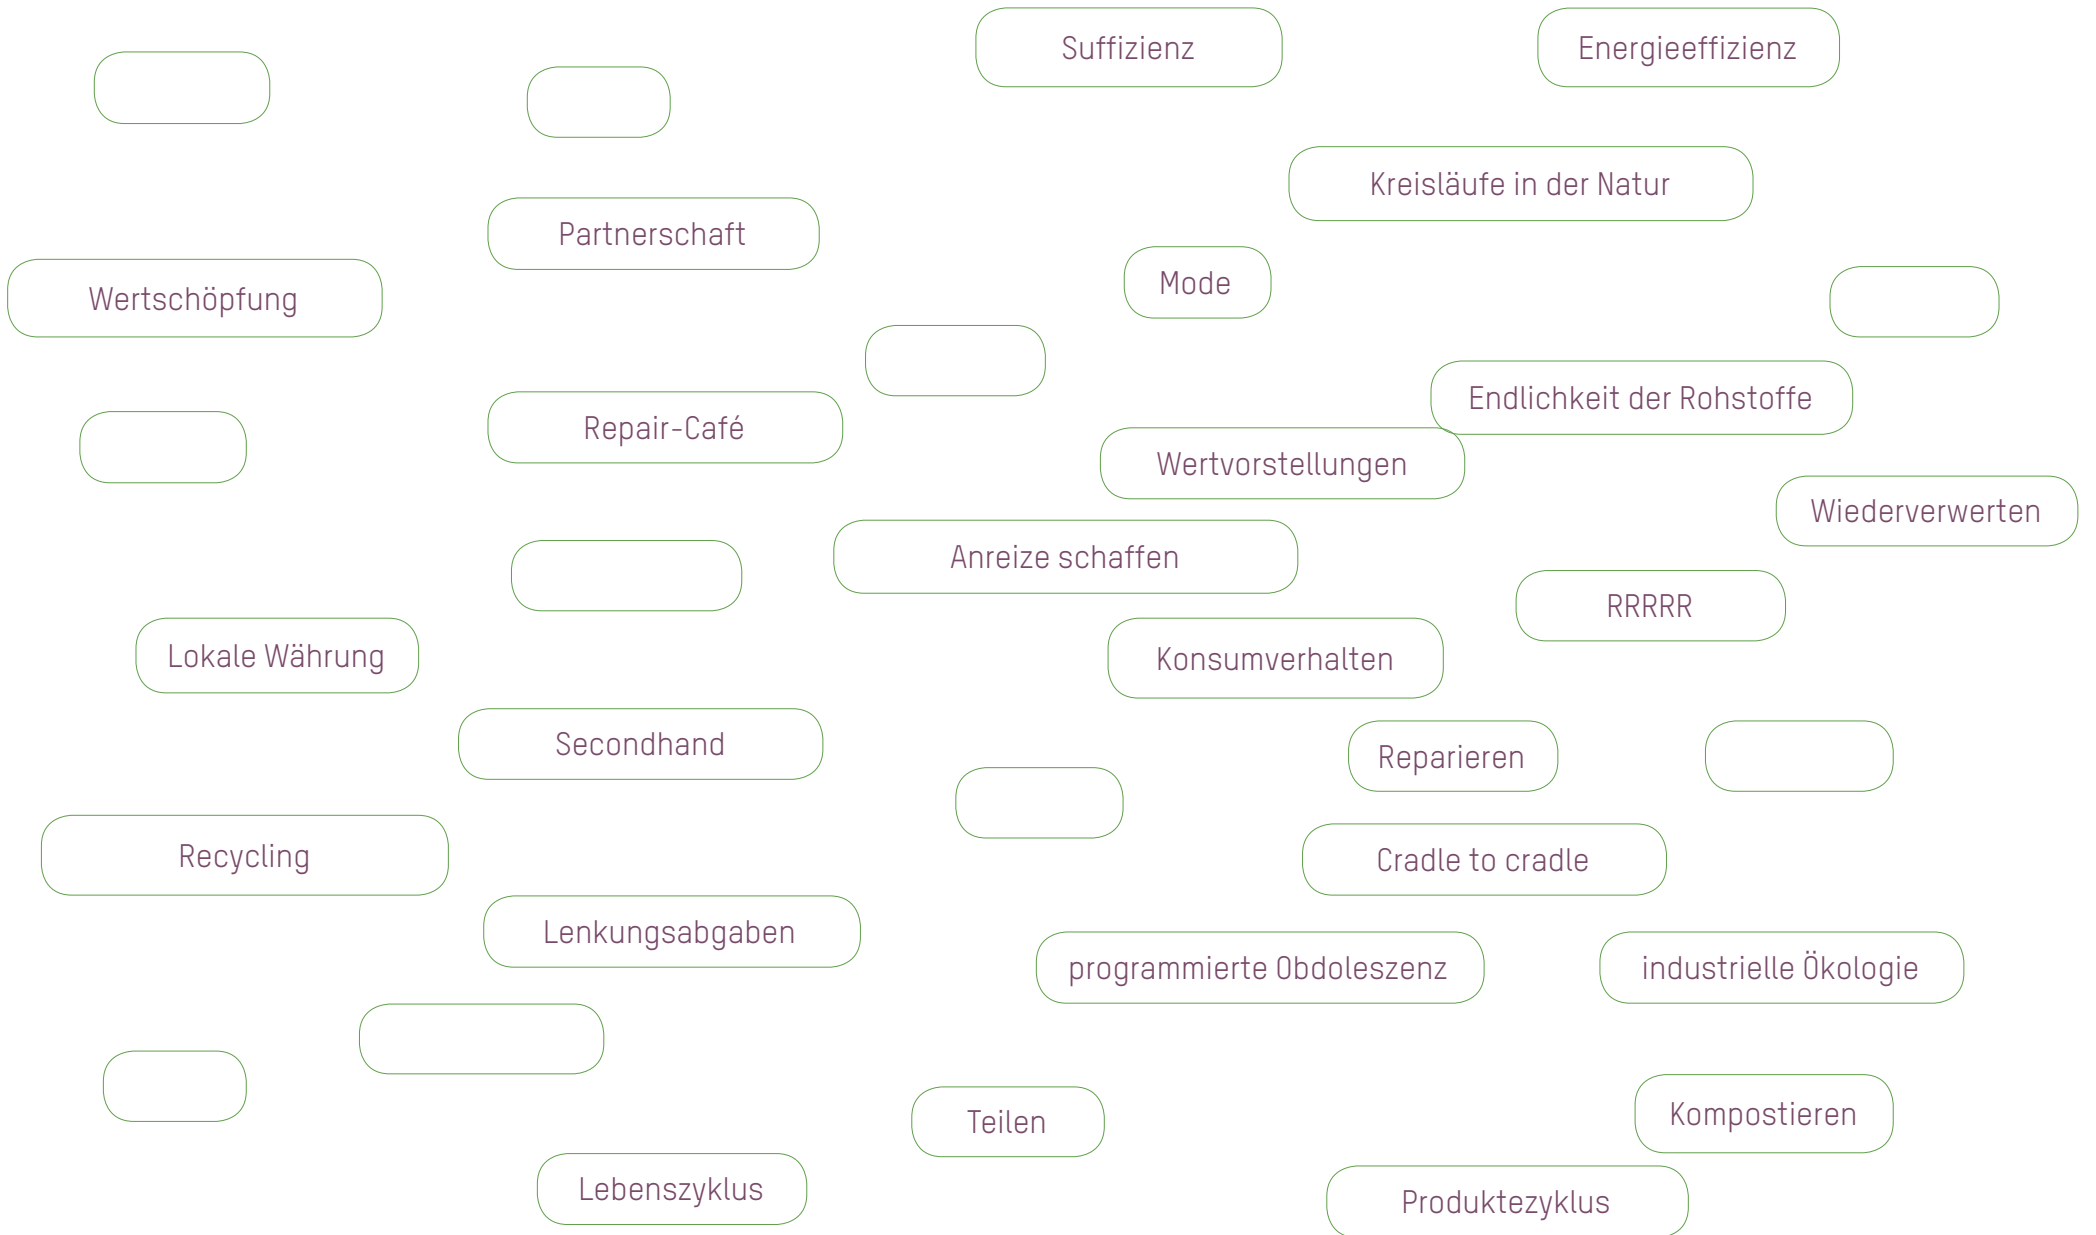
Suffizienz

Energieeffizienz

Kreisläufe in der Natur

Partnerschaft

Wertschöpfung

Mode

Endlichkeit der Rohstoffe

Repair-Café

Wertvorstellungen

Wiederverwerten

Anreize schaffen

RRRRR

Lokale Währung

Konsumverhalten

Secondhand

Reparieren

Recycling

Cradle to cradle

Lenkungsabgaben

programmierte Obdoleszenz

industrielle Ökologie

Teilen

Kompostieren

Lebenszyklus

Produktezyklus